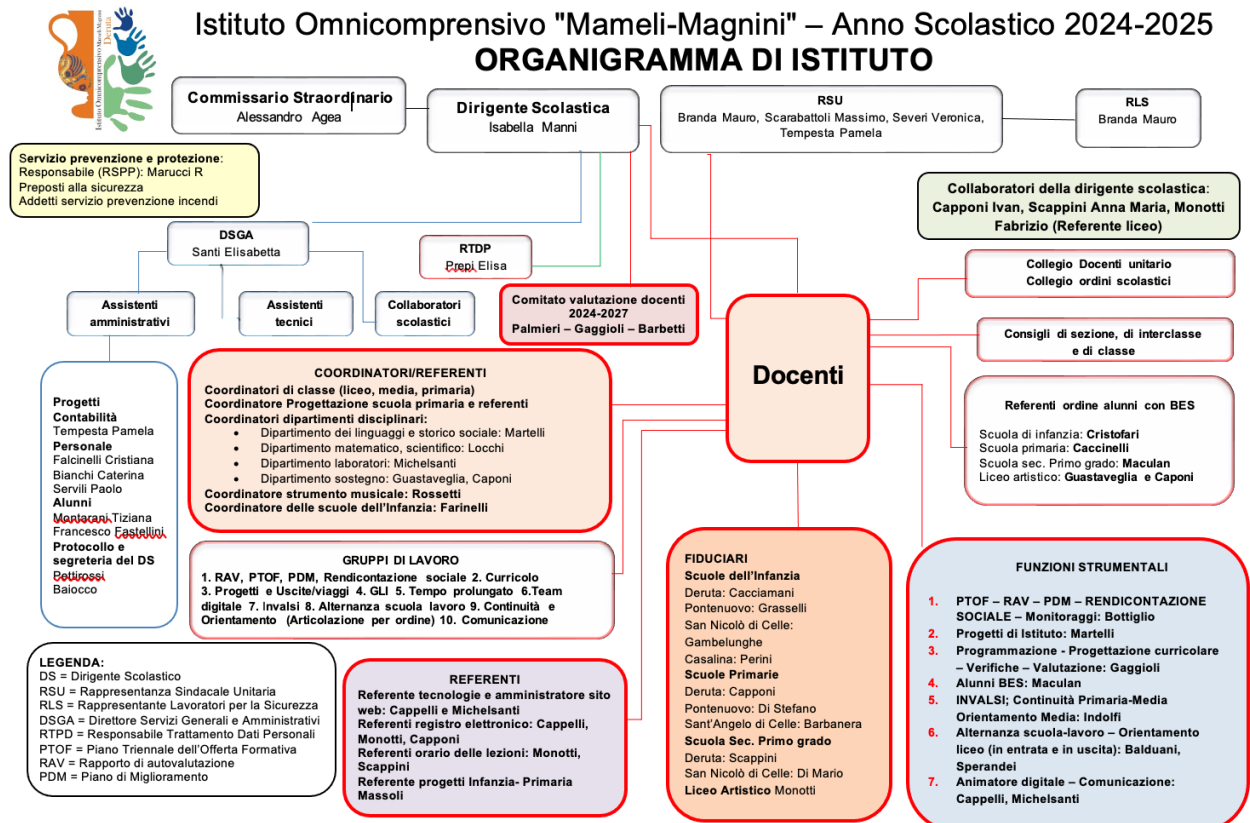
Istituto Omnicomprensivo "Mameli-Magnini" – Anno Scolastico 2024-2025
ORGANIGRAMMA DI ISTITUTO

Istituto Omnicomprensivo Mameli Magnini Deruta

Commissario Straordinario
Alessandro Agea

Dirigente Scolastica
Isabella Manni

RSU
Branda Mauro, Scarabattoli Massimo, Severi Veronica, Tempesta Pamela

RLS
Branda Mauro

Servizio prevenzione e protezione:
Responsabile (RSPP): Marucci R
Preposti alla sicurezza
Addetti servizio prevenzione incendi

Collaboratori della dirigente scolastica:
Capponi Ivan, Scappini Anna Maria, Monotti Fabrizio (Referente liceo)

DSGA
Santi Elisabetta

RTDP
Prepi Elisa

Collegio Docenti unitario
Collegio ordini scolastici

Assistenti amministrativi

Assistenti tecnici

Collaboratori scolastici

Comitato valutazione docenti 2024-2027
Palmieri – Gaggioli – Barbetti

Consigli di sezione, di interclasse e di classe

Docenti

Progetti
Contabilità
Tempesta Pamela
Personale
Falcinelli Cristiana
Bianchi Caterina
Servili Paolo
Alunni
Montanari Tiziana
Francesco Castellini
Protocollo e segreteria del DS
Bottirossi
Baiocco

COORDINATORI/REFERENTI
Coordinatori di classe (liceo, media, primaria)
Coordinatore Progettazione scuola primaria e referenti
Coordinatori dipartimenti disciplinari:
• Dipartimento dei linguaggi e storico sociale: Martelli
• Dipartimento matematico, scientifico: Locchi
• Dipartimento laboratori: Michelsanti
• Dipartimento sostegno: Guastaveglia, Caponi
Coordinatore strumento musicale: Rossetti
Coordinatore delle scuole dell'Infanzia: Farinelli

Referenti ordine alunni con BES
Scuola di infanzia: Cristofari
Scuola primaria: Caccinelli
Scuola sec. Primo grado: Maculan
Liceo artistico: Guastaveglia e Caponi

GRUPPI DI LAVORO
1. RAV, PTOF, PDM, Rendicontazione sociale 2. Curricolo 3. Progetti e Uscite/viaggi 4. GLI 5. Tempo prolungato 6.Team digitale 7. Invalsi 8. Alternanza scuola lavoro 9. Continuità e Orientamento (Articolazione per ordine) 10. Comunicazione

FIDUCIARI
Scuole dell'Infanzia
Deruta: Cacciamani
Pontenuovo: Grasselli
San Nicolò di Celle: Gambelunghe
Casalina: Perini
Scuole Primarie
Deruta: Capponi
Pontenuovo: Di Stefano
Sant'Angelo di Celle: Barbanera
Scuola Sec. Primo grado
Deruta: Scappini
San Nicolò di Celle: Di Mario
Liceo Artistico Monotti

FUNZIONI STRUMENTALI
1. PTOF – RAV – PDM – RENDICONTAZIONE SOCIALE – Monitoraggi: Bottiglio
2. Progetti di Istituto: Martelli
3. Programmazione - Progettazione curricolare – Verifiche – Valutazione: Gaggioli
4. Alunni BES: Maculan
5. INVALSI; Continuità Primaria-Media Orientamento Media: Indolfi
6. Alternanza scuola-lavoro – Orientamento liceo (in entrata e in uscita): Balduani, Sperandei
7. Animatore digitale – Comunicazione: Cappelli, Michelsanti

LEGENDA:
DS = Dirigente Scolastico
RSU = Rappresentanza Sindacale Unitaria
RLS = Rappresentante Lavoratori per la Sicurezza
DSGA = Direttore Servizi Generali e Amministrativi
RTPD = Responsabile Trattamento Dati Personali
PTOF = Piano Triennale dell'Offerta Formativa
RAV = Rapporto di autovalutazione
PDM = Piano di Miglioramento

REFERENTI
Referente tecnologie e amministratore sito web: Cappelli e Michelsanti
Referenti registro elettronico: Cappelli, Monotti, Capponi
Referenti orario delle lezioni: Monotti, Scappini
Referente progetti Infanzia- Primaria Massoli